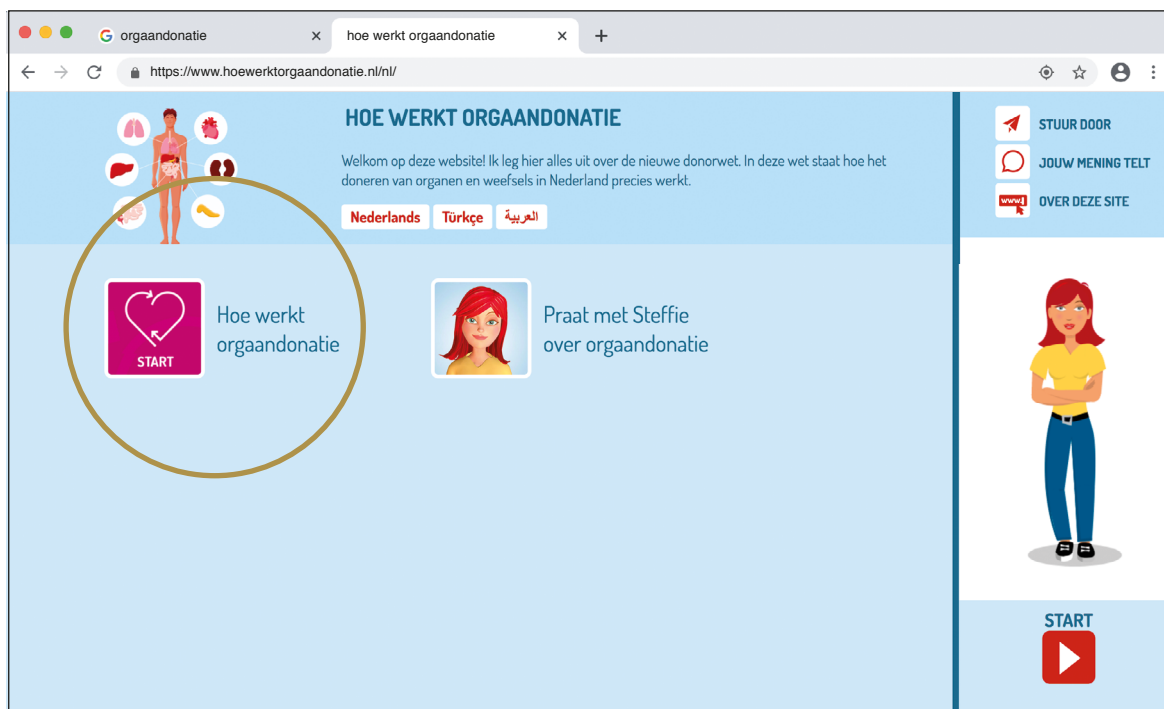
orgaandonatie
hoe werkt orgaandonatie
https://www.hoewerktorgaandonatie.nl/nl/

HOE WERKT ORGAANDONATIE

Welkom op deze website! Ik leg hier alles uit over de nieuwe donorwet. In deze wet staat hoe het doneren van organen en weefsels in Nederland precies werkt.

Nederlands Türkçe العربية

STUUR DOOR
JOUW MENING TELT
www
OVER DEZE SITE

START
Hoe werkt orgaandonatie

Praat met Steffie over orgaandonatie

START